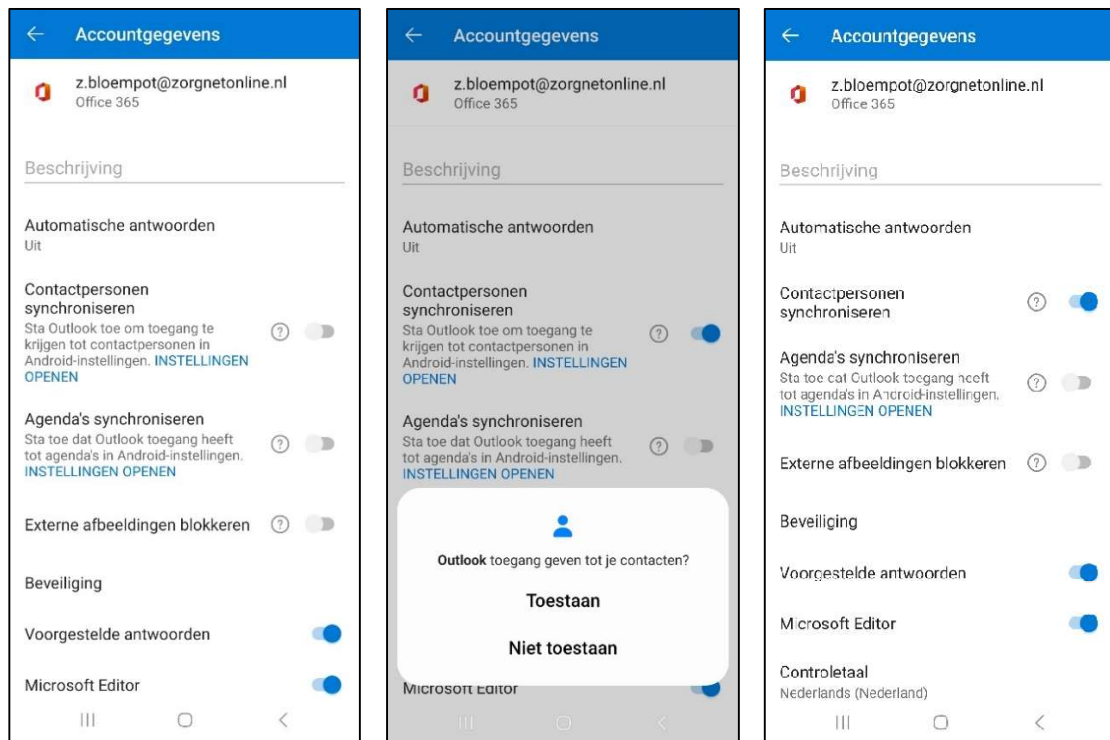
Accountgegevens

z.bloempot@zorgnetonline.nl
Office 365

Beschrijving

Automatische antwoorden
Uit

Contactpersonen synchroniseren
Sta Outlook toe om toegang te krijgen tot contactpersonen in Android-instellingen. INSTELLINGEN OPENEN

Agenda's synchroniseren
Sta toe dat Outlook toegang heeft tot agenda's in Android-instellingen. INSTELLINGEN OPENEN

Externe afbeeldingen blokkeren

Beveiliging

Voorgestelde antwoorden

Microsoft Editor

Accountgegevens

z.bloempot@zorgnetonline.nl
Office 365

Beschrijving

Automatische antwoorden
Uit

Contactpersonen synchroniseren
Sta Outlook toe om toegang te krijgen tot contactpersonen in Android-instellingen. INSTELLINGEN OPENEN

Agenda's synchroniseren
Sta toe dat Outlook toegang heeft tot agenda's in Android-instellingen. INSTELLINGEN OPENEN

Outlook toegang geven tot je contacten?

Toestaan

Niet toestaan

Microsoft Editor

Accountgegevens

z.bloempot@zorgnetonline.nl
Office 365

Beschrijving

Automatische antwoorden
Uit

Contactpersonen synchroniseren

Agenda's synchroniseren
Sta toe dat Outlook toegang heeft tot agenda's in Android-instellingen. INSTELLINGEN OPENEN

Externe afbeeldingen blokkeren

Beveiliging

Voorgestelde antwoorden

Microsoft Editor

Controletaal
Nederlands (Nederland)